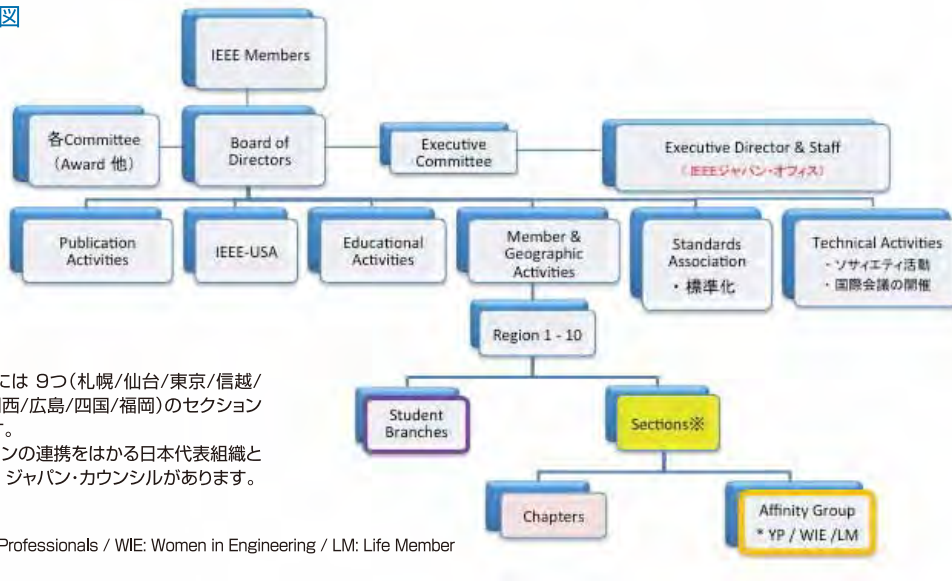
図

IEEE Members

各Committee (Award 他)

Board of Directors

Executive Committee

Executive Director & Staff (IEEEジャパン・オフィス)

Publication Activities

IEEE-USA

Educational Activities

Member & Geographic Activities

Standards Association ・標準化

Technical Activities ・ソサイエティ活動 ・国際会議の開催

Region 1 - 10

Student Branches

Sections※

Chapters

Affinity Group * YP / WIE /LM

には 9つ(札幌/仙台/東京/信越/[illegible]西/広島/四国/福岡)のセクション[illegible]。
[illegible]ンの連携をはかる日本代表組織と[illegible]ジャパン・カウンシルがあります。

Professionals / WIE: Women in Engineering / LM: Life Member